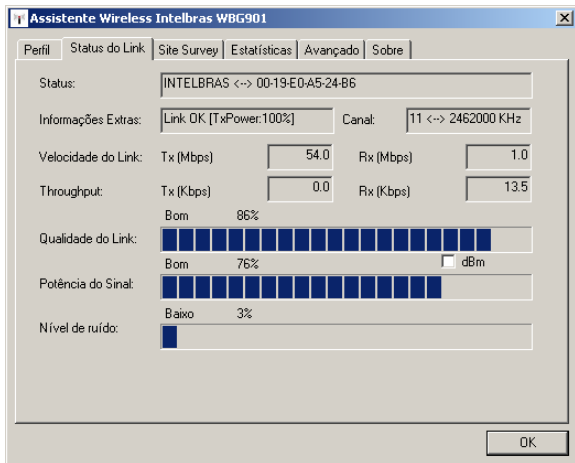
Assistente Wireless Intelbras WBG901

Perfil | Status do Link | Site Survey | Estatísticas | Avançado | Sobre

Status: INTELBRAS <--> 00-19-E0-A5-24-B6

Informações Extras: Link OK [TxPower:100%] Canal: 11 <--> 2462000 KHz

Velocidade do Link: Tx (Mbps) 54.0 Rx (Mbps) 1.0

Throughput: Tx (Kbps) 0.0 Rx (Kbps) 13.5

Bom 86%

Qualidade do Link:

Bom 76%

dBm

Potência do Sinal:

Baixo 3%

Nível de ruído:

OK